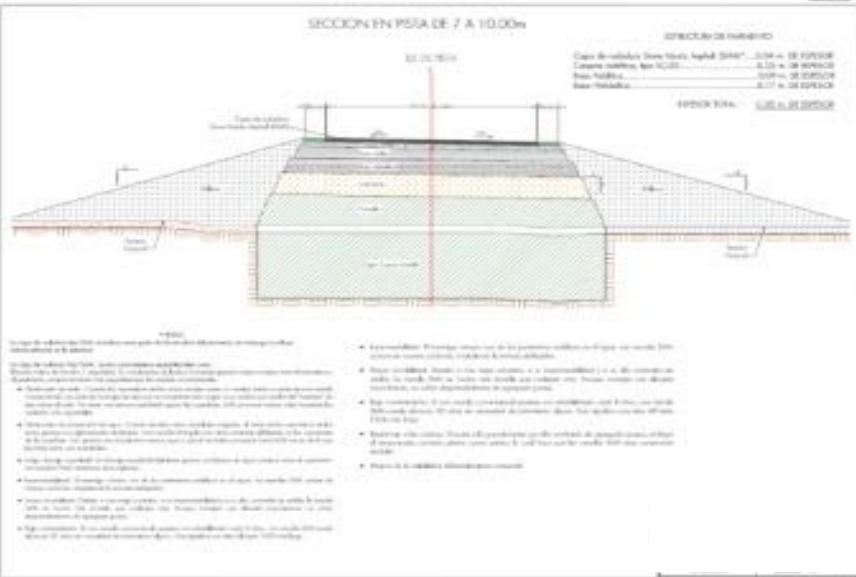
SECCION EN PISTA DE 7 A 10.00m

ESTRUCTURA DE PAVIMENTO

Capa de rodadura Stone Mastic Asphalt (SMA*) ........ 0.04 m. DE ESPESOR
Concreto asfáltico, tipo SC-20 ........ 0.15 m. DE ESPESOR
Base Asfáltica ........ 0.09 m. DE ESPESOR
Base Hidráulica ........ 0.17 m. DE ESPESOR

ESPESOR TOTAL ........ 0.45 m. DE ESPESOR

EJE DE PISTA

Capa de rodadura Stone Mastic Asphalt (SMA)

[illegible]

NOTAS:

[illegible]